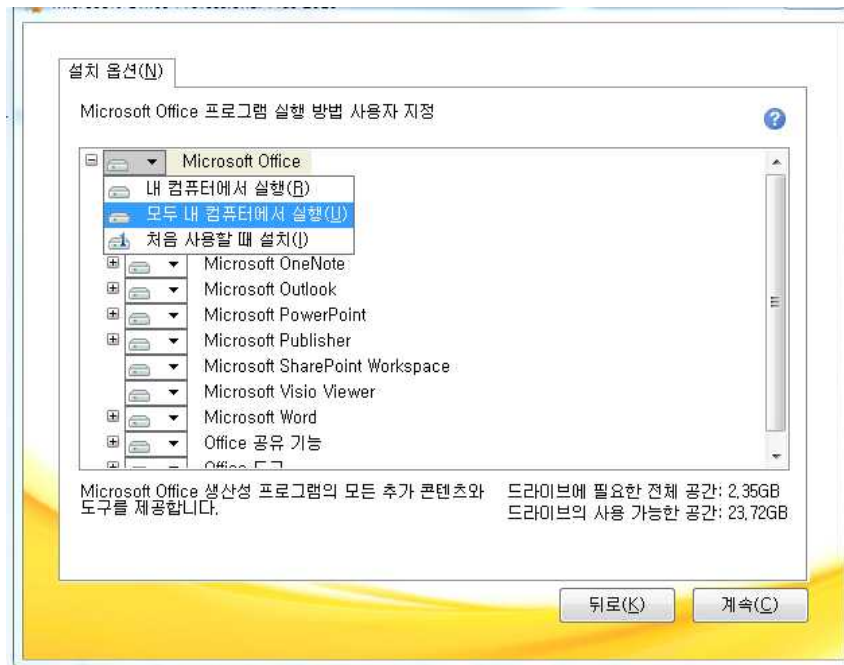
설치 옵션(N)

Microsoft Office 프로그램 실행 방법 사용자 지정

Microsoft Office
내 컴퓨터에서 실행(R)
모두 내 컴퓨터에서 실행(U)
처음 사용할 때 설치(I)
Microsoft OneNote
Microsoft Outlook
Microsoft PowerPoint
Microsoft Publisher
Microsoft SharePoint Workspace
Microsoft Visio Viewer
Microsoft Word
Office 공유 기능
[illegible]

Microsoft Office 생산성 프로그램의 모든 추가 콘텐츠와 도구를 제공합니다.

드라이브에 필요한 전체 공간: 2.35GB
드라이브의 사용 가능한 공간: 23.72GB

뒤로(K)
계속(C)